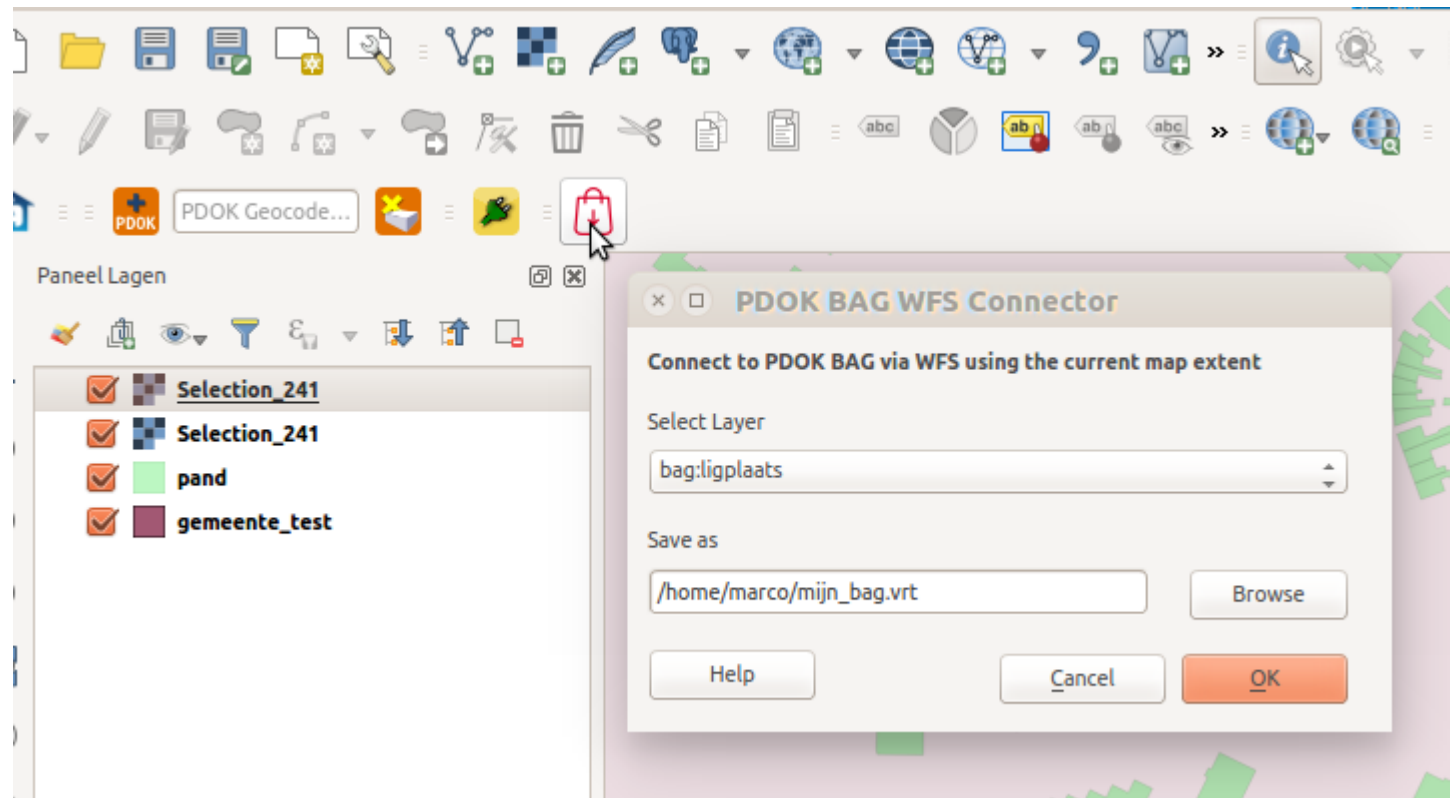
abc
ab
ab
abc
PDOK
PDOK Geocode...

Paneel Lagen

Selection_241
Selection_241
pand
gemeente_test

PDOK BAG WFS Connector

Connect to PDOK BAG via WFS using the current map extent

Select Layer

bag:ligplaats

Save as

/home/marco/mijn_bag.vrt

Browse

Help

Cancel

OK